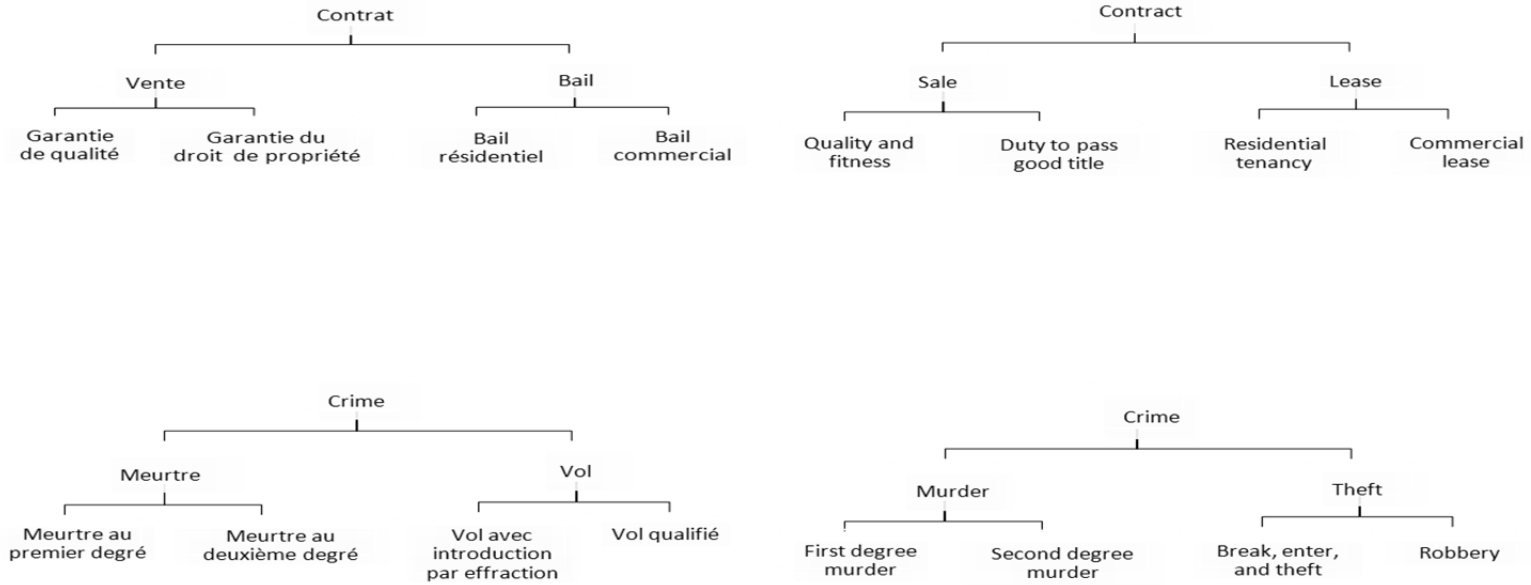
Contrat

Vente

Garantie de qualité

Garantie du droit de propriété

Bail

Bail résidentiel

Bail commercial

Contract

Sale

Quality and fitness

Duty to pass good title

Lease

Residential tenancy

Commercial lease

Crime

Meurtre

Meurtre au premier degré

Meurtre au deuxième degré

Vol

Vol avec introduction par effraction

Vol qualifié

Crime

Murder

First degree murder

Second degree murder

Theft

Break, enter, and theft

Robbery